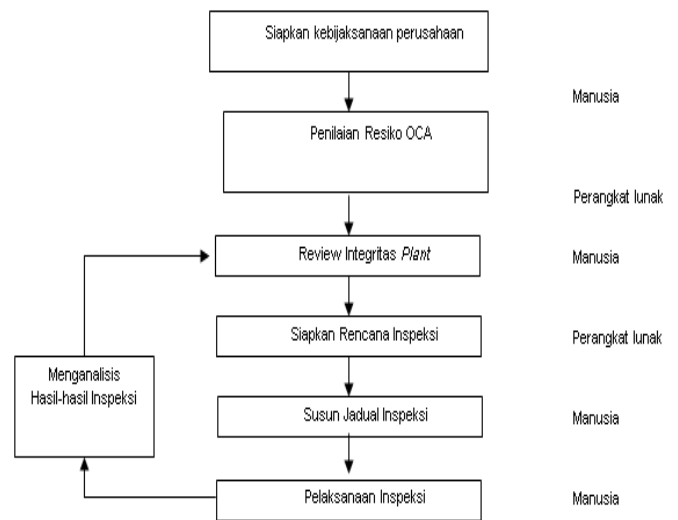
Siapkan kebijaksanaan perusahaan

Manusia

Penilaian Resiko OCA

Perangkat lunak

Review Integritas *Plant*

Manusia

Siapkan Rencana Inspeksi

Perangkat lunak

Menganalisis Hasil-hasil Inspeksi

Susun Jadual Inspeksi

Manusia

Pelaksanaan Inspeksi

Manusia